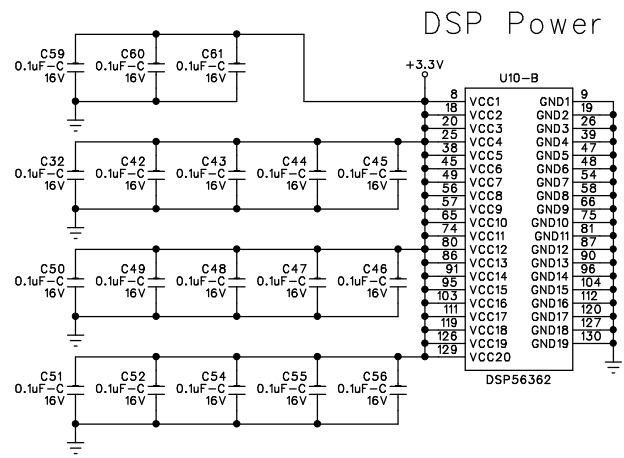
DSP Power

C59 0.1uF–C 16V
C60 0.1uF–C 16V
C61 0.1uF–C 16V

+3.3V

U10–B

C32 0.1uF–C 16V
C42 0.1uF–C 16V
C43 0.1uF–C 16V
C44 0.1uF–C 16V
C45 0.1uF–C 16V

C50 0.1uF–C 16V
C49 0.1uF–C 16V
C48 0.1uF–C 16V
C47 0.1uF–C 16V
C46 0.1uF–C 16V

C51 0.1uF–C 16V
C52 0.1uF–C 16V
C54 0.1uF–C 16V
C55 0.1uF–C 16V
C56 0.1uF–C 16V

8 VCC1
18 VCC2
20 VCC3
25 VCC4
38 VCC5
45 VCC6
49 VCC7
56 VCC8
57 VCC9
65 VCC10
74 VCC11
80 VCC12
86 VCC13
91 VCC14
95 VCC15
103 VCC16
111 VCC17
119 VCC18
126 VCC19
129 VCC20

9
GND1 19
GND2 26
GND3 39
GND4 47
GND5 48
GND6 54
GND7 58
GND8 66
GND9 75
GND10 81
GND11 87
GND12 90
GND13 96
GND14 104
GND15 112
GND16 120
GND17 127
GND18 130
GND19

DSP56362